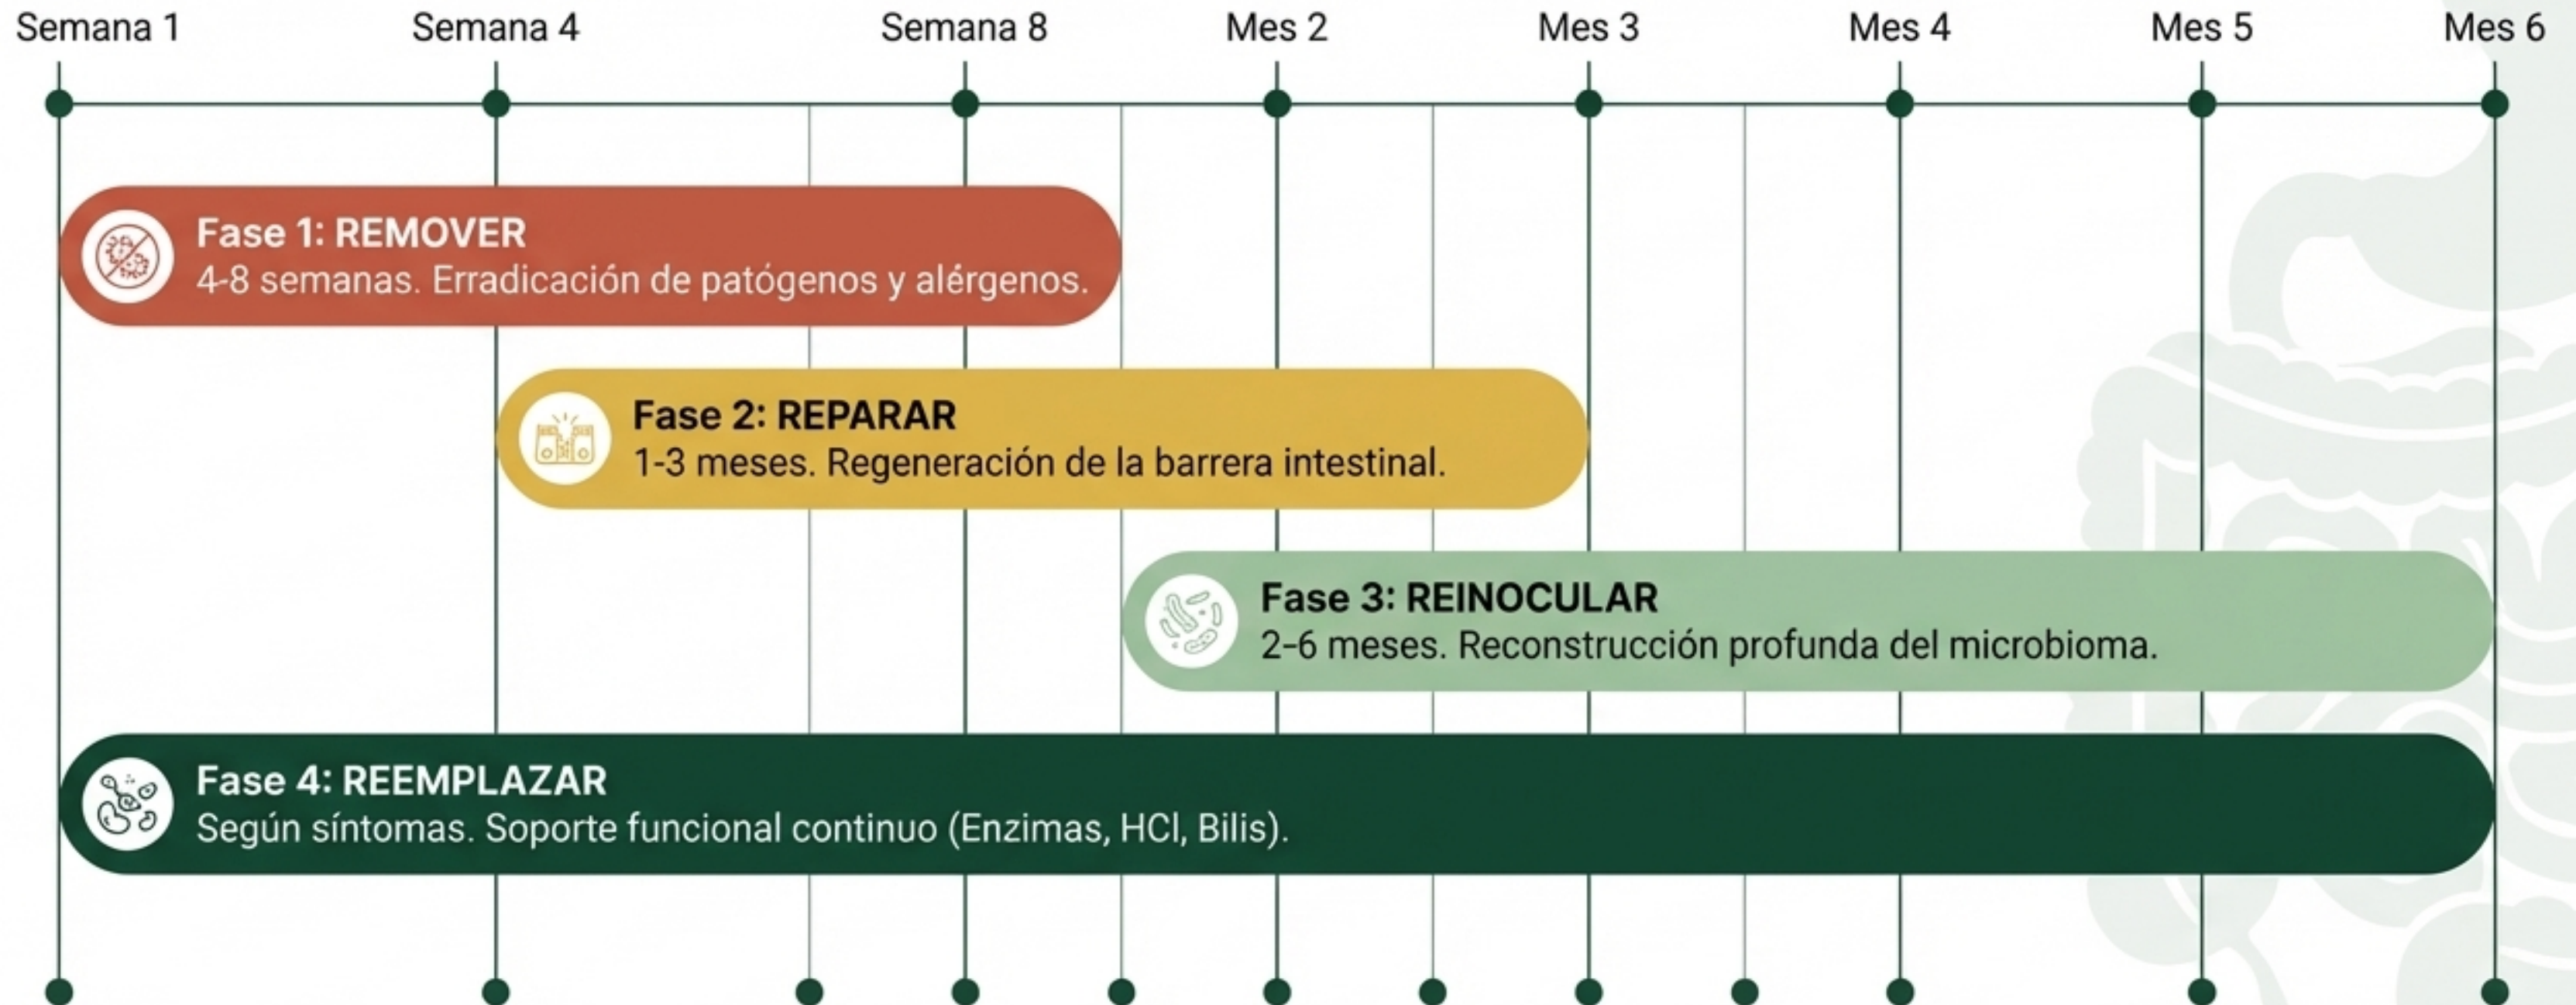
Semana 1 Semana 4 Semana 8 Mes 2 Mes 3 Mes 4 Mes 5 Mes 6

Fase 1: REMOVER
4-8 semanas. Erradicación de patógenos y alérgenos.

Fase 2: REPARAR
1-3 meses. Regeneración de la barrera intestinal.

Fase 3: REINOCULAR
2-6 meses. Reconstrucción profunda del microbioma.

Fase 4: REEMPLAZAR
Según síntomas. Soporte funcional continuo (Enzimas, HCl, Bilis).